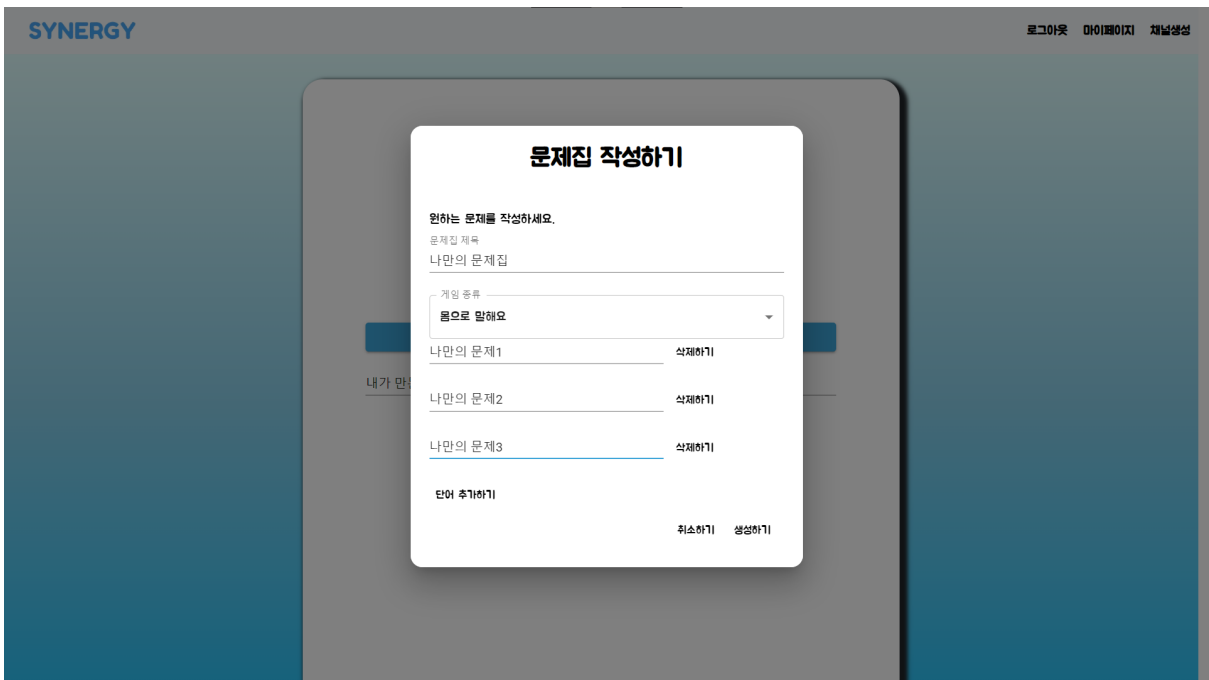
SYNERGY

로그아웃 마이페이지 채널생성

문제집 작성하기

원하는 문제를 작성하세요.

문제집 제목

나만의 문제집

게임 종류

몸으로 말해요

나만의 문제1 삭제하기

내가 만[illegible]

나만의 문제2 삭제하기

나만의 문제3 삭제하기

단어 추가하기

취소하기 생성하기